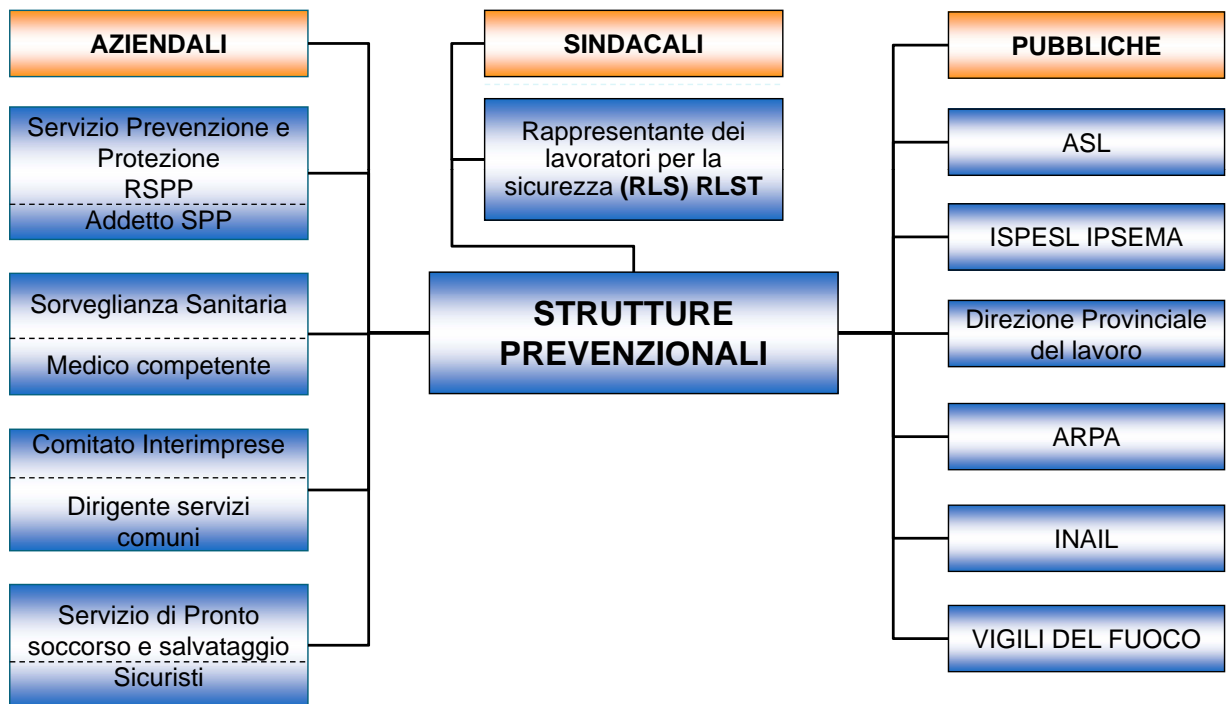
AZIENDALI

Servizio Prevenzione e Protezione RSPP

Addetto SPP

Sorveglianza Sanitaria

Medico competente

Comitato Interimprese

Dirigente servizi comuni

Servizio di Pronto soccorso e salvataggio

Sicuristi

SINDACALI

Rappresentante dei lavoratori per la sicurezza (RLS) RLST

STRUTTURE PREVENZIONALI

PUBBLICHE

ASL

ISPESL IPSEMA

Direzione Provinciale del lavoro

ARPA

INAIL

VIGILI DEL FUOCO